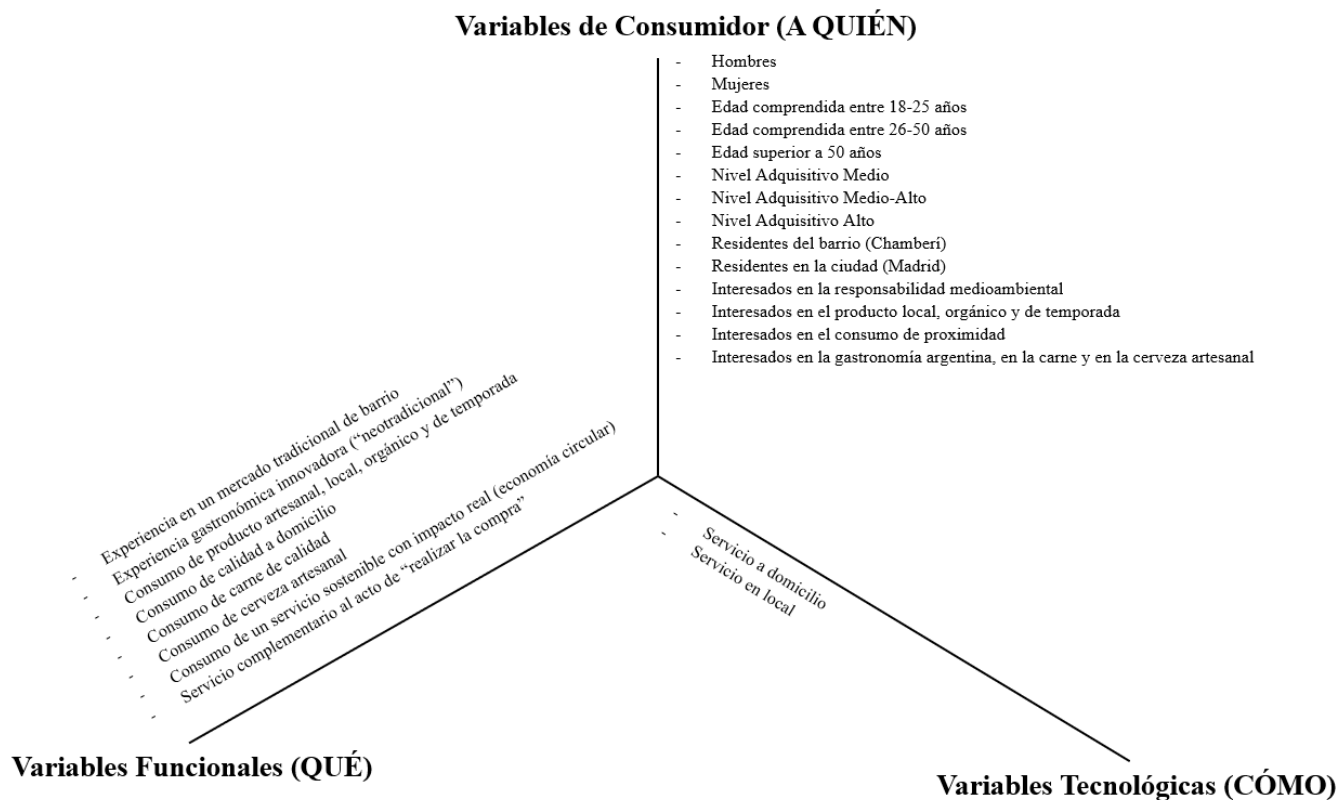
Variables de Consumidor (A QUIÉN)

- Hombres
- Mujeres
- Edad comprendida entre 18-25 años
- Edad comprendida entre 26-50 años
- Edad superior a 50 años
- Nivel Adquisitivo Medio
- Nivel Adquisitivo Medio-Alto
- Nivel Adquisitivo Alto
- Residentes del barrio (Chamberí)
- Residentes en la ciudad (Madrid)
- Interesados en la responsabilidad medioambiental
- Interesados en el producto local, orgánico y de temporada
- Interesados en el consumo de proximidad
- Interesados en la gastronomía argentina, en la carne y en la cerveza artesanal

- Experiencia en un mercado tradicional de barrio
- Experiencia gastronómica innovadora ("neotradicional")
- Consumo de producto artesanal, local, orgánico y de temporada
- Consumo de calidad a domicilio
- Consumo de carne de calidad
- Consumo de cerveza artesanal
- Consumo de un servicio sostenible con impacto real (economía circular)
- Servicio complementario al acto de "realizar la compra"

- Servicio a domicilio
- Servicio en local

Variables Funcionales (QUÉ)

Variables Tecnológicas (CÓMO)